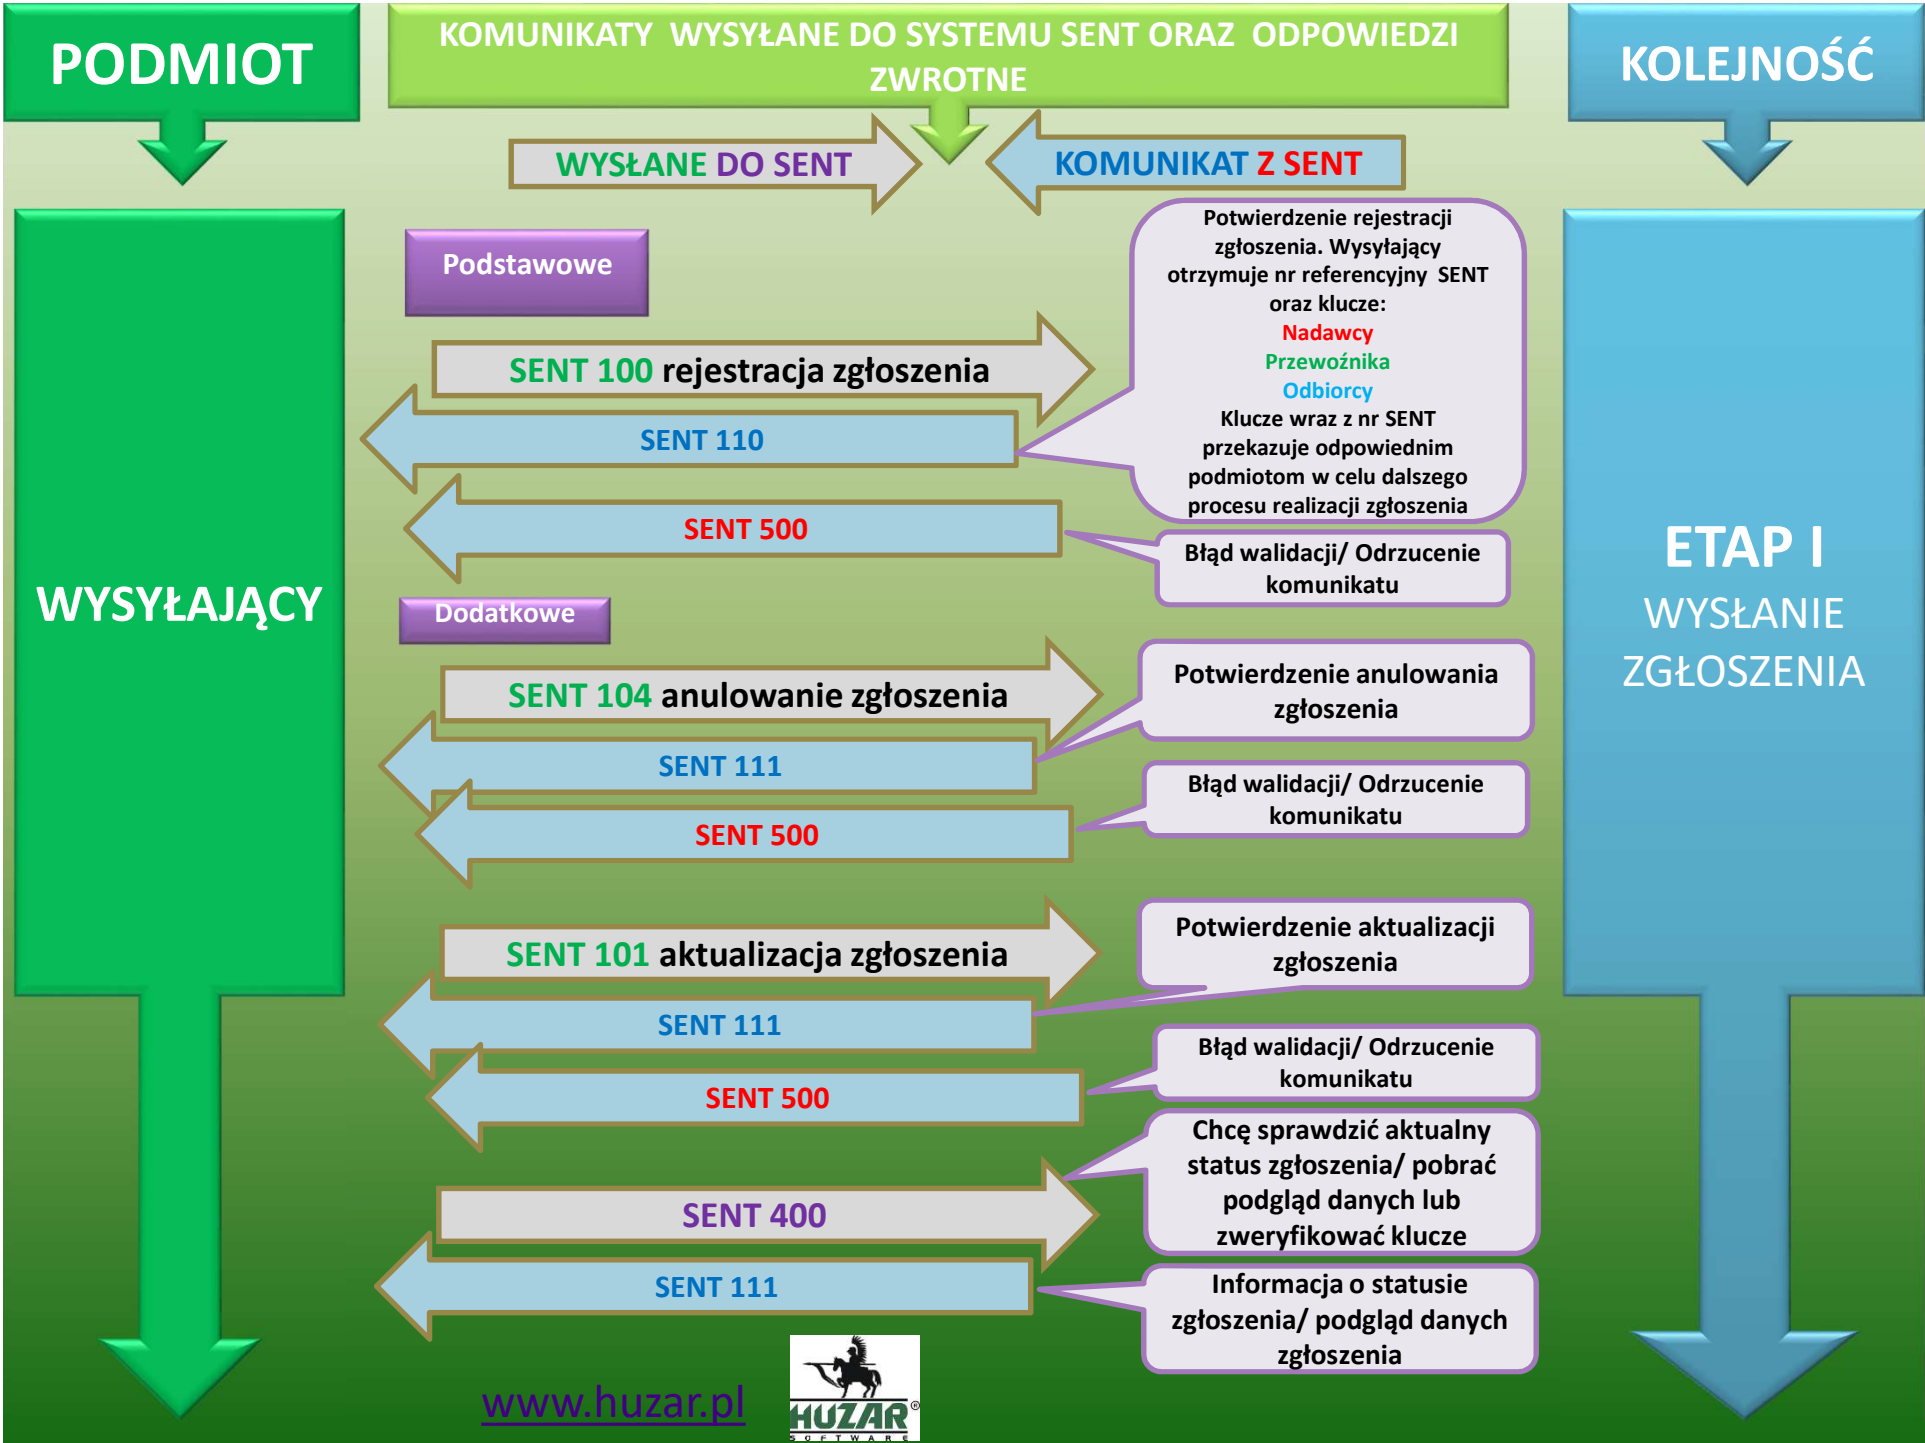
PODMIOT

KOMUNIKATY WYSYŁANE DO SYSTEMU SENT ORAZ ODPOWIEDZI ZWROTNE

KOLEJNOŚĆ

WYSŁANE DO SENT

KOMUNIKAT Z SENT

WYSYŁAJĄCY

Podstawowe

SENT 100 rejestracja zgłoszenia

SENT 110

Potwierdzenie rejestracji zgłoszenia. Wysyłający otrzymuje nr referencyjny SENT oraz klucze:
Nadawcy
Przewoźnika
Odbiorcy
Klucze wraz z nr SENT przekazuje odpowiednim podmiotom w celu dalszego procesu realizacji zgłoszenia

SENT 500

Błąd walidacji/ Odrzucenie komunikatu

Dodatkowe

SENT 104 anulowanie zgłoszenia

Potwierdzenie anulowania zgłoszenia

SENT 111

Błąd walidacji/ Odrzucenie komunikatu

SENT 500

SENT 101 aktualizacja zgłoszenia

Potwierdzenie aktualizacji zgłoszenia

SENT 111

Błąd walidacji/ Odrzucenie komunikatu

SENT 500

Chcę sprawdzić aktualny status zgłoszenia/ pobrać podgląd danych lub zweryfikować klucze

SENT 400

SENT 111

Informacja o statusie zgłoszenia/ podgląd danych zgłoszenia

ETAP I
WYSŁANIE ZGŁOSZENIA

www.huzar.pl

HUZAR SOFTWARE